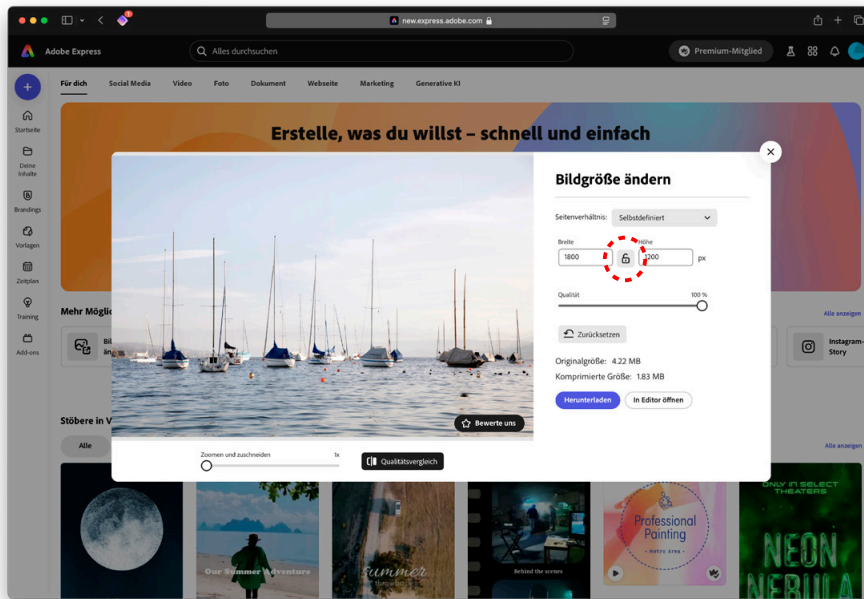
new.express.adobe.com

Adobe Express

Alles durchsuchen

Premium-Mitglied

Für dich Social Media Video Foto Dokument Webseite Marketing Generative KI

Startseite

Deine Inhalte

Brandings

Vorlagen

Zeitplan

Training

Add-ons

Erstelle, was du willst – schnell und einfach

Mehr Möglic

Alle anzeigen

Instagram-Story

Stöbere in V

Alle

Alle anzeigen

Bewerte uns

Zoomen und zuschneiden

1x

Qualitätsvergleich

Bildgröße ändern

Seitenverhältnis: Selbstdefiniert

Breite

1800

Höhe

1200

px

Qualität

100 %

Zurücksetzen

Originalgröße: 4.22 MB

Komprimierte Größe: 1.83 MB

Herunterladen

In Editor öffnen

Our Summer Adventure

Summer

Behind the scenes

Professional Painting

ONLY IN SELECT THEATERS

NEON NEBULA